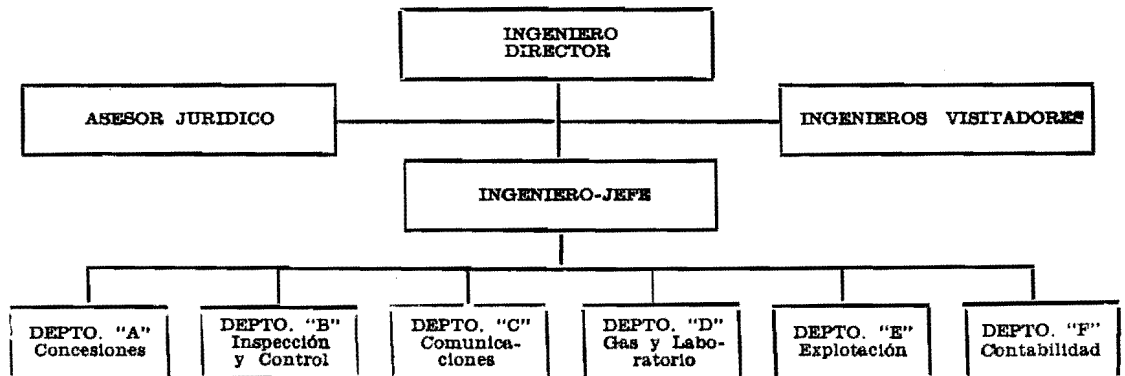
INGENIERO DIRECTOR

ASESOR JURIDICO

INGENIEROS VISITADORES

INGENIERO-JEFE

DEPTO. "A" Concesiones

DEPTO. "B" Inspección y Control

DEPTO. "C" Comunicaciones

DEPTO. "D" Gas y Laboratorio

DEPTO. "E" Explotación

DEPTO. "F" Contabilidad